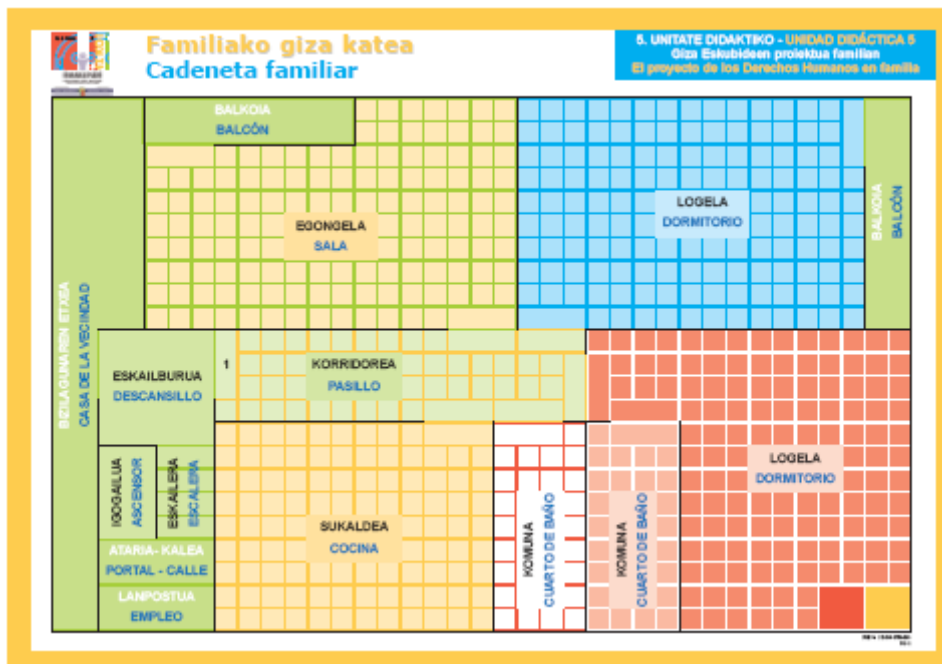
Familiako giza katea
Cadeneta familiar

5. UNITATE DIDAKTIKO - UNIDAD DIDÁCTICA 5
Giza Eskubideen proiektua familian
El proyecto de los Derechos Humanos en familia

BALKOIA
BALCÓN

EGONGELA
SALA

LOGELA
DORMITORIO

BALKOIA
BALCÓN

BIZILAGUNAREN ETXEA
CASA DE LA VECINDAD

ESKAILBURUA
DESCANSILLO

1

KORRIDOREA
PASILLO

IGOGAILUA
ASCENSOR

ESKAILERA
ESCALERA

SUKALDEA
COCINA

KOMUNA
CUARTO DE BAÑO

KOMUNA
CUARTO DE BAÑO

LOGELA
DORMITORIO

ATARIA- KALEA
PORTAL - CALLE

LANPOSTUA
EMPLEO

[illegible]